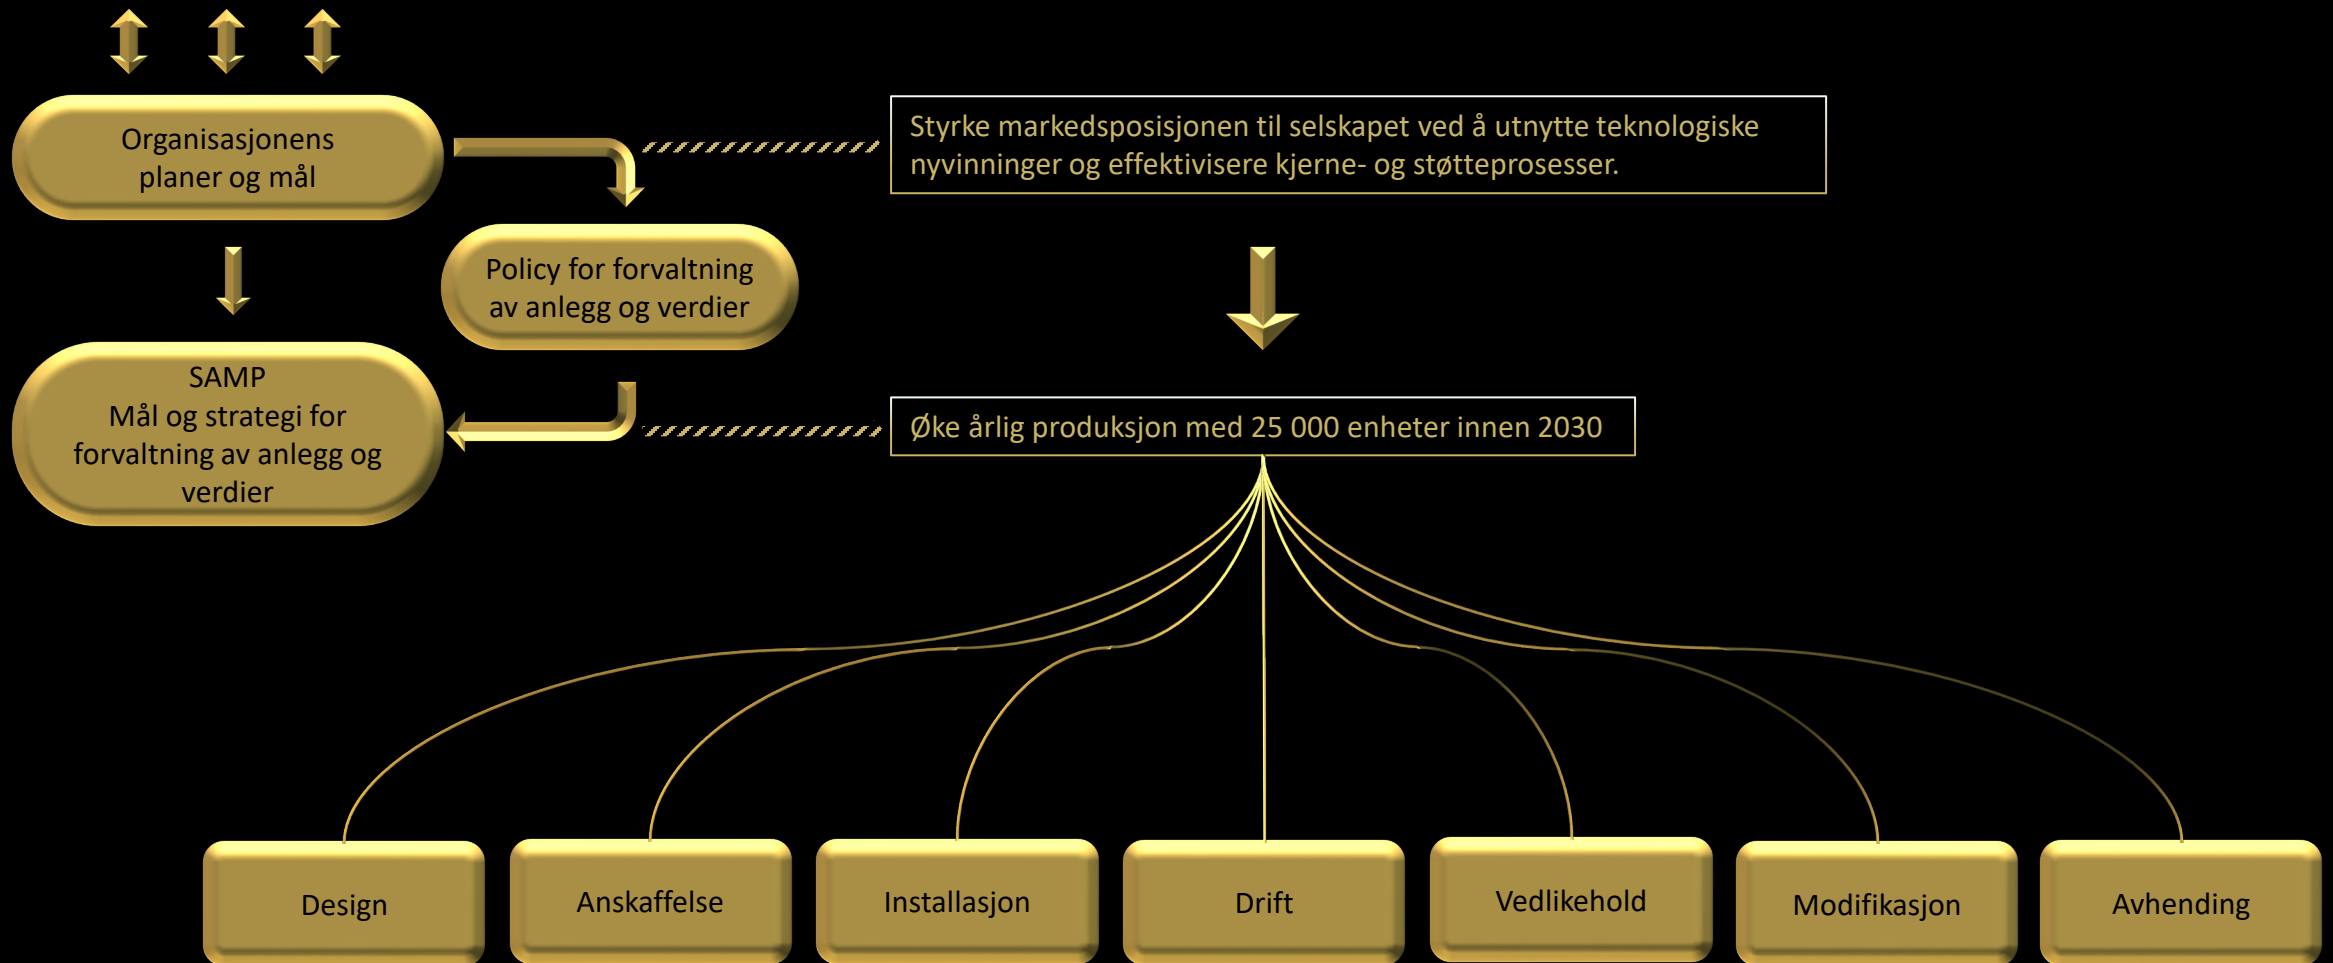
Organisasjonens planer og mål

Styrke markedsposisjonen til selskapet ved å utnytte teknologiske nyvinninger og effektivisere kjerne- og støtteprosesser.

Policy for forvaltning av anlegg og verdier

SAMP
Mål og strategi for forvaltning av anlegg og verdier

Øke årlig produksjon med 25 000 enheter innen 2030

Design

Anskaffelse

Installasjon

Drift

Vedlikehold

Modifikasjon

Avhending